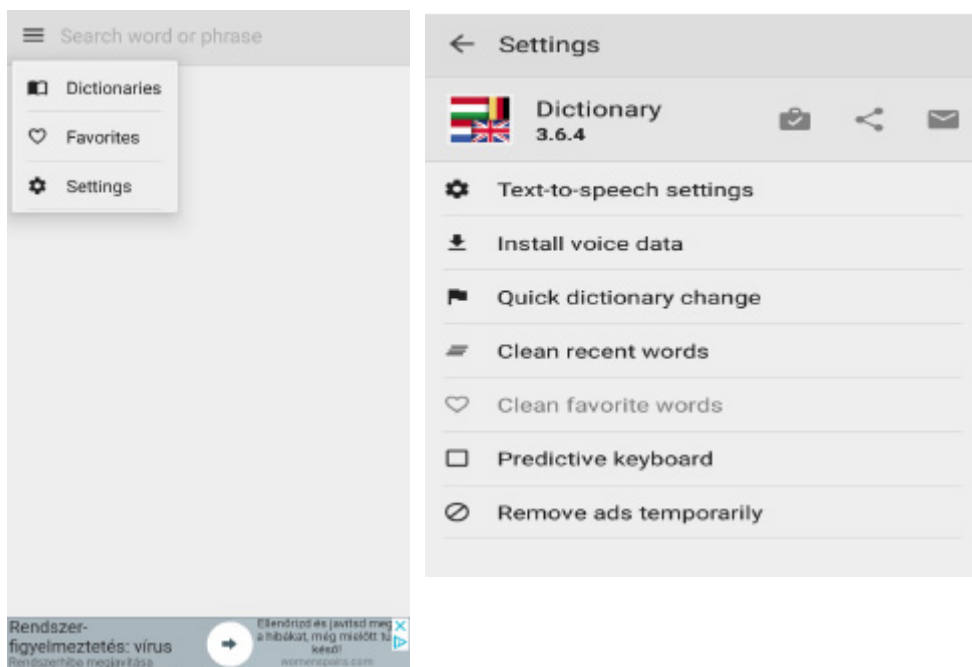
Search word or phrase

Dictionaries

Favorites

Settings

Rendszer-figyelmeztetés: vírus
Rendszerhiba megjavítása

Ellenőrizd és javítsd meg a hibákat, még mielőtt túl késő!
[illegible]

Settings

Dictionary
3.6.4

Text-to-speech settings

Install voice data

Quick dictionary change

Clean recent words

Clean favorite words

Predictive keyboard

Remove ads temporarily